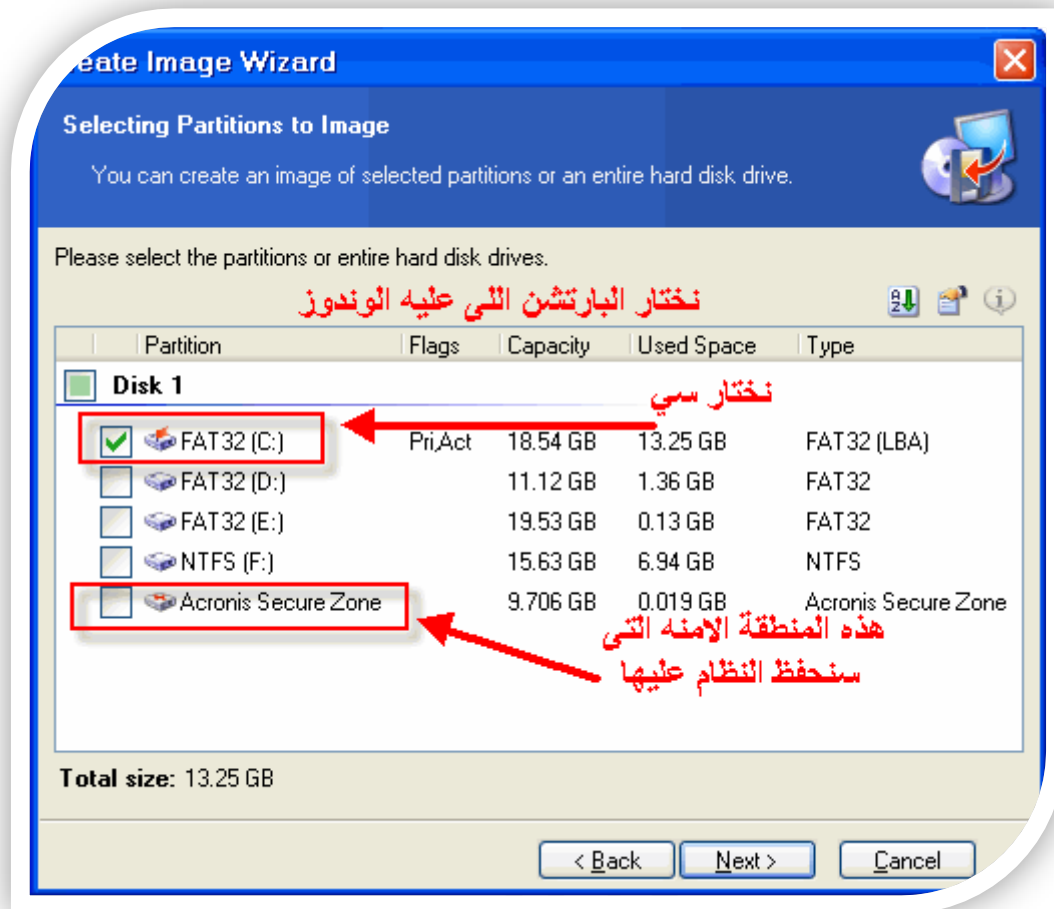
eate Image Wizard

Selecting Partitions to Image

You can create an image of selected partitions or an entire hard disk drive.

Please select the partitions or entire hard disk drives.

نختار البارتشن اللى عليه الوندوز

| | Partition | Flags | Capacity | Used Space | Type |
|---|---|---|---|---|---|
| | Disk 1 | | | | |
| ✓ | FAT32 (C:) | Pri,Act | 18.54 GB | 13.25 GB | FAT32 (LBA) |
| | FAT32 (D:) | | 11.12 GB | 1.36 GB | FAT32 |
| | FAT32 (E:) | | 19.53 GB | 0.13 GB | FAT32 |
| | NTFS (F:) | | 15.63 GB | 6.94 GB | NTFS |
| | Acronis Secure Zone | | 9.706 GB | 0.019 GB | Acronis Secure Zone |

نختار سي

هذه المنطقة الامنه التى سنحفظ النظام عليها

Total size: 13.25 GB

< Back | Next > | Cancel